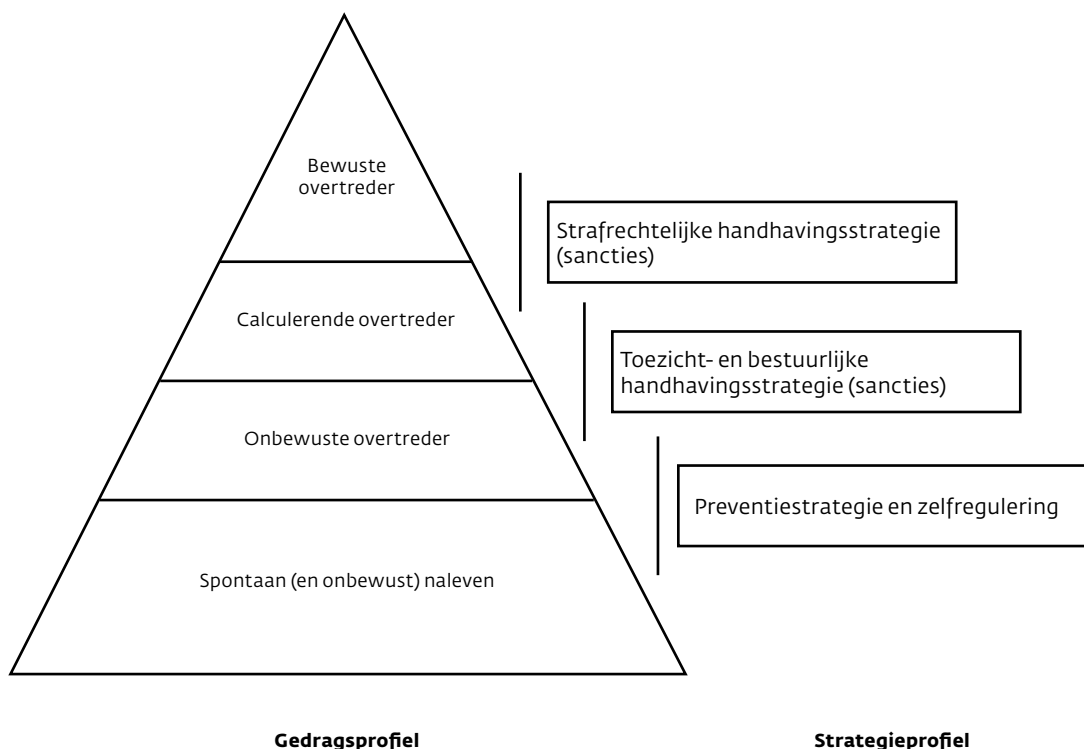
Bewuste overtreder

Calculerende overtreder

Onbewuste overtreder

Spontaan (en onbewust) naleven

Strafrechtelijke handhavingsstrategie (sancties)

Toezicht- en bestuurlijke handhavingsstrategie (sancties)

Preventiestrategie en zelfregulering

**Gedragsprofiel**

**Strategieprofiel**